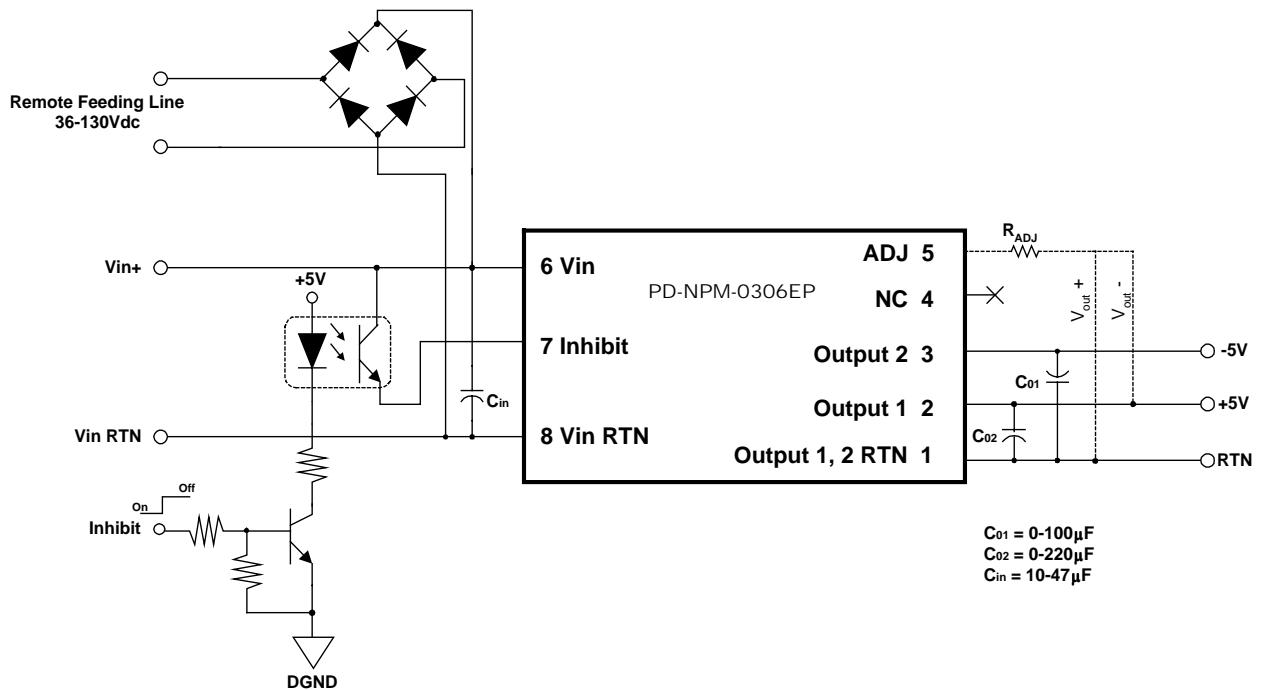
Remote Feeding Line
36-130Vdc

Vin+

+5V

Vin RTN

On Off

Inhibit

DGND

$C_{in}$

6 Vin

7 Inhibit

8 Vin RTN

PD-NPM-0306EP

ADJ 5

NC 4

Output 2 3

Output 1 2

Output 1, 2 RTN 1

$R_{ADJ}$

$V_{out}$ +

$V_{out}$ -

$C_{01}$

$C_{02}$

-5V

+5V

RTN

$C_{01}$ = 0-100µF
$C_{02}$ = 0-220µF
$C_{in}$ = 10-47µF